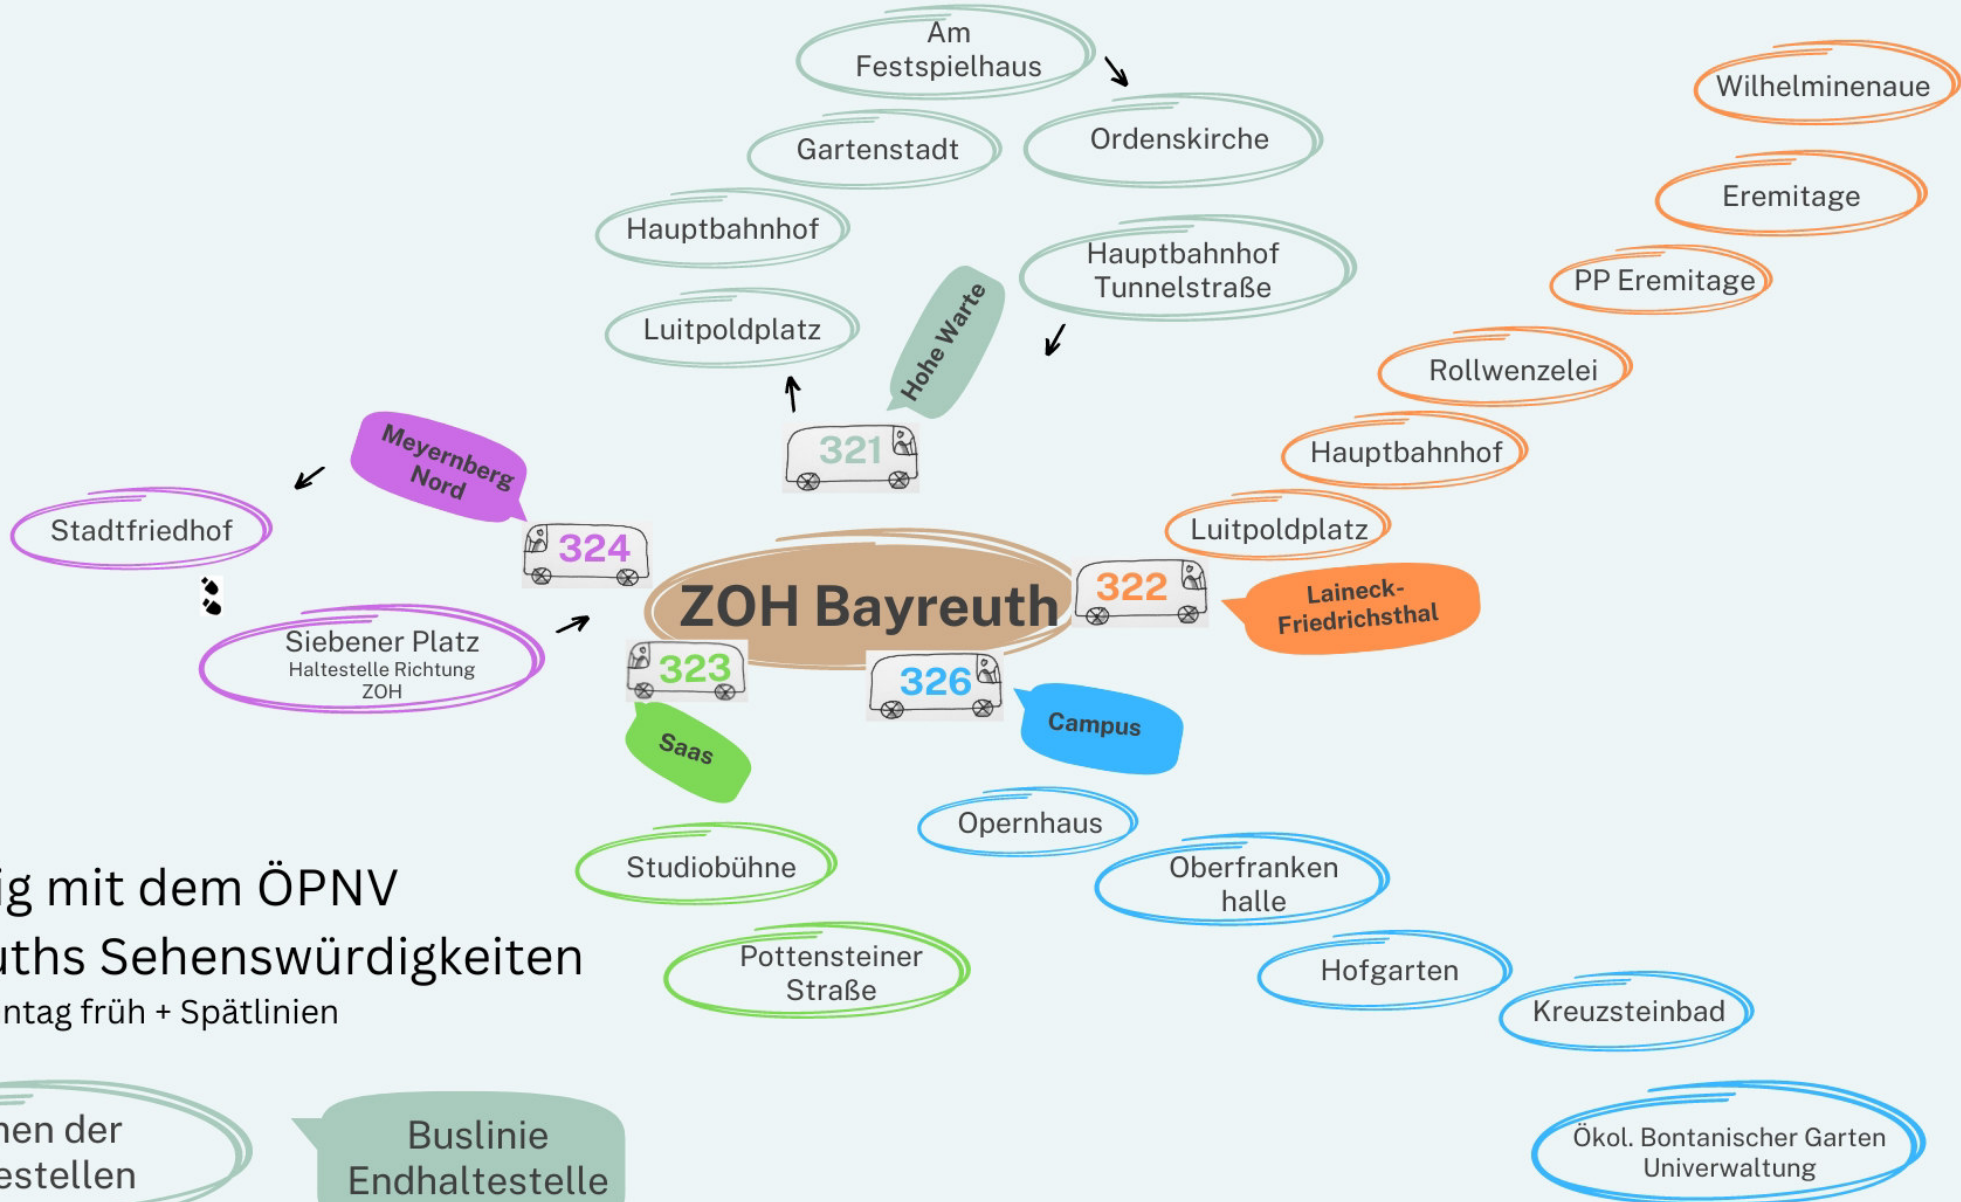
Am Festspielhaus

Wilhelminenaue

Gartenstadt

Ordenskirche

Eremitage

Hauptbahnhof

Hauptbahnhof Tunnelstraße

PP Eremitage

Luitpoldplatz

Hohe Warte

Rollwenzelei

321

Meyernberg Nord

Hauptbahnhof

Stadtfriedhof

324

Luitpoldplatz

322

ZOH Bayreuth

Laineck-Friedrichsthal

Siebener Platz
Haltestelle Richtung ZOH

323

326

Saas

Campus

Opernhaus

Studiobühne

Oberfranken halle

ig mit dem ÖPNV
uths Sehenswürdigkeiten
ntag früh + Spätlinien

Pottensteiner Straße

Hofgarten

Kreuzsteinbad

nen der
estellen

Buslinie Endhaltestelle

Ökol. Bontanischer Garten Univerwaltung